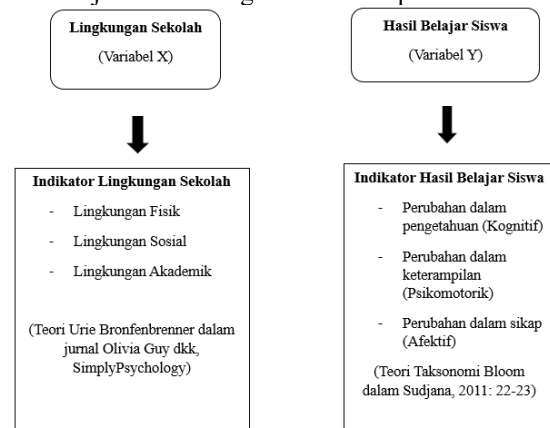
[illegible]

Lingkungan Sekolah

(Variabel X)

Hasil Belajar Siswa

(Variabel Y)

Indikator Lingkungan Sekolah

- Lingkungan Fisik
- Lingkungan Sosial
- Lingkungan Akademik

(Teori Urie Bronfenbrenner dalam jurnal Olivia Guy dkk, SimplyPsychology)

Indikator Hasil Belajar Siswa

- Perubahan dalam pengetahuan (Kognitif)
- Perubahan dalam keterampilan (Psikomotorik)
- Perubahan dalam sikap (Afektif)

(Teori Taksonomi Bloom dalam Sudjana, 2011: 22-23)